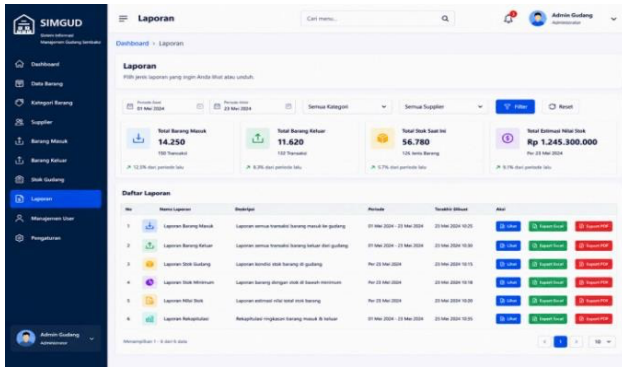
SIMGUD
Sistem Informasi Manajemen Gudang Sembako

Dashboard
Data Barang
Kategori Barang
Supplier
Barang Masuk
Barang Keluar
Stok Gudang
Laporan
Manajemen User
Pengaturan

Admin Gudang
Administrator

Laporan
Cari menu...
Admin Gudang
Administrator

Dashboard › Laporan

Laporan
Pilih jenis laporan yang ingin Anda lihat atau unduh.

Periode Awal
01 Mei 2024
Periode Akhir
23 Mei 2024
Semua Kategori
Semua Supplier
Filter
Reset

Total Barang Masuk
14.250
158 Transaksi
↗ 12,5% dari periode lalu

Total Barang Keluar
11.620
132 Transaksi
↗ 8,3% dari periode lalu

Total Stok Saat Ini
56.780
126 Jenis Barang
↗ 5,7% dari periode lalu

Total Estimasi Nilai Stok
Rp 1.245.300.000
Per 23 Mei 2024
↗ 9,1% dari periode lalu

Daftar Laporan

| No | Nama Laporan | Deskripsi | Periode | Terakhir Dibuat | Aksi |
|---|---|---|---|---|---|
| 1 | Laporan Barang Masuk | Laporan semua transaksi barang masuk ke gudang | 01 Mei 2024 - 23 Mei 2024 | 23 Mei 2024 10:25 | Lihat Export Excel Export PDF |
| 2 | Laporan Barang Keluar | Laporan semua transaksi barang keluar dari gudang | 01 Mei 2024 - 23 Mei 2024 | 23 Mei 2024 10:30 | Lihat Export Excel Export PDF |
| 3 | Laporan Stok Gudang | Laporan kondisi stok barang di gudang | Per 23 Mei 2024 | 23 Mei 2024 10:15 | Lihat Export Excel Export PDF |
| 4 | Laporan Stok Minimum | Laporan barang dengan stok di bawah minimum | Per 23 Mei 2024 | 23 Mei 2024 10:18 | Lihat Export Excel Export PDF |
| 5 | Laporan Nilai Stok | Laporan estimasi nilai total stok barang | Per 23 Mei 2024 | 23 Mei 2024 10:20 | Lihat Export Excel Export PDF |
| 6 | Laporan Rekapitulasi | Rekapitulasi ringkasan barang masuk & keluar | 01 Mei 2024 - 23 Mei 2024 | 23 Mei 2024 10:35 | Lihat Export Excel Export PDF |

Menampilkan 1 - 6 dari 6 data
1
10